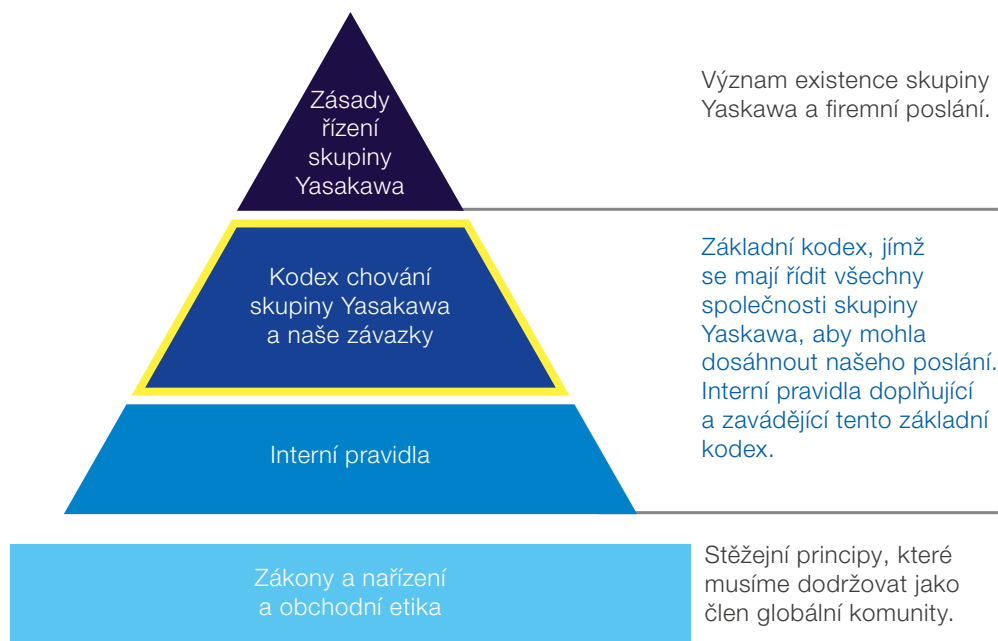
Zásady řízení skupiny Yasakawa

Význam existence skupiny Yaskawa a firemní poslání.

Kodex chování skupiny Yasakawa a naše závazky

Interní pravidla

Základní kodex, jímž se mají řídit všechny společnosti skupiny Yaskawa, aby mohla dosáhnout našeho poslání. Interní pravidla doplňující a zavádějící tento základní kodex.

Zákony a nařízení a obchodní etika

Stěžejní principy, které musíme dodržovat jako člen globální komunity.